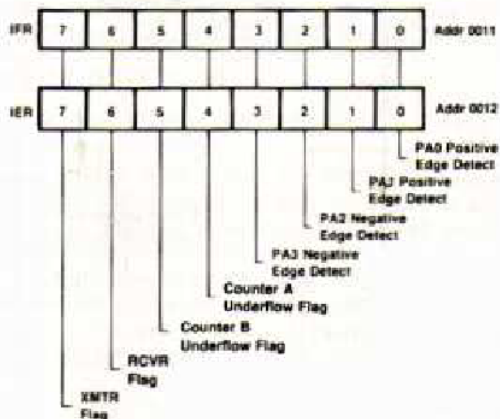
IFR

| 7 | 6 | 5 | 4 | 3 | 2 | 1 | 0 |
|---|---|---|---|---|---|---|---|

Addr 0011

IER

| 7 | 6 | 5 | 4 | 3 | 2 | 1 | 0 |
|---|---|---|---|---|---|---|---|

Addr 0012

PA0 Positive Edge Detect

PA1 Positive Edge Detect

PA2 Negative Edge Detect

PA3 Negative Edge Detect

Counter A Underflow Flag

Counter B Underflow Flag

RCVR Flag

XMTR Flag